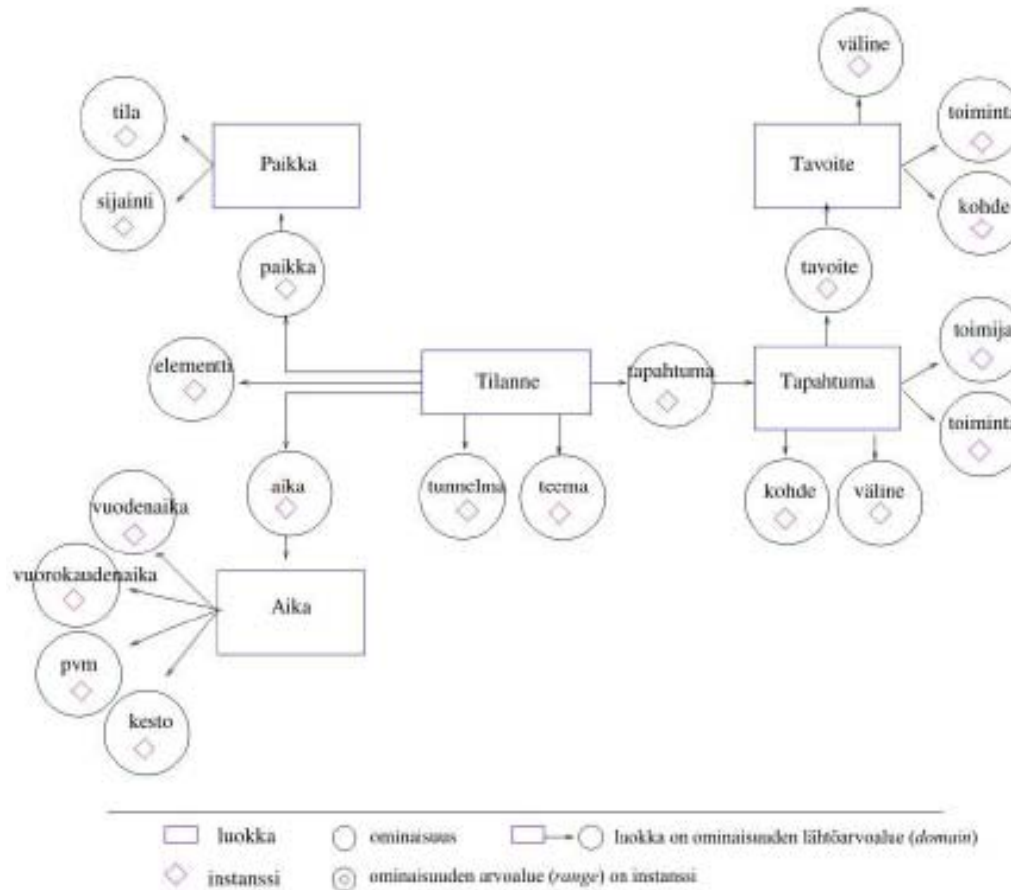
väline

tila

Paikka

Tavoite

toiminta

sijainti

kohde

paikka

tavoite

toimija

elementti

Tilanne

tapahtuma

Tapahtuma

toiminta

aika

tunnelma

teema

kohde

väline

vuodenaika

vuorokaudenaika

Aika

pvm

kesto

luokka

ominaisuus

luokka on ominaisuuden lähtöarvoalue (domain)

instanssi

ominaisuuden arvoalue (range) on instanssi